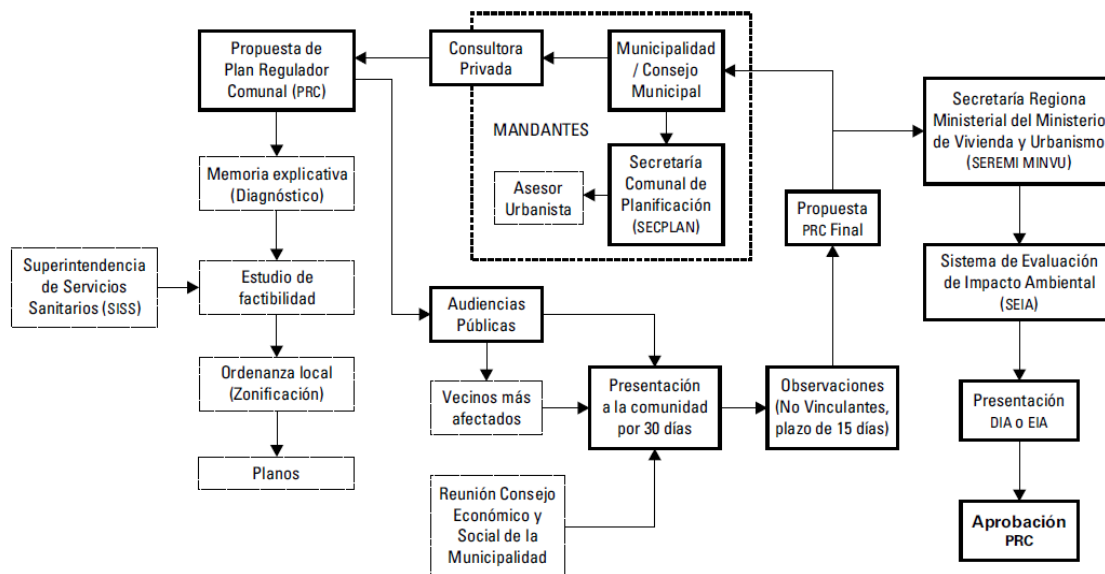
Propuesta de Plan Regulador Comunal (PRC)

Consultora Privada

Municipalidad / Consejo Municipal

MANDANTES

Secretaría Comunal de Planificación (SECPLAN)

Asesor Urbanista

Secretaría Regiona Ministerial del Ministerio de Vivienda y Urbanismo (SEREMI MINVU)

Memoria explicativa (Diagnóstico)

Superintendencia de Servicios Sanitarios (SISS)

Estudio de factibilidad

Ordenanza local (Zonificación)

Planos

Propuesta PRC Final

Sistema de Evaluación de Impacto Ambiental (SEIA)

Audiencias Públicas

Vecinos más afectados

Presentación a la comunidad por 30 días

Observaciones (No Vinculantes, plazo de 15 días)

Presentación DIA o EIA

Reunión Consejo Económico y Social de la Municipalidad

Aprobación PRC